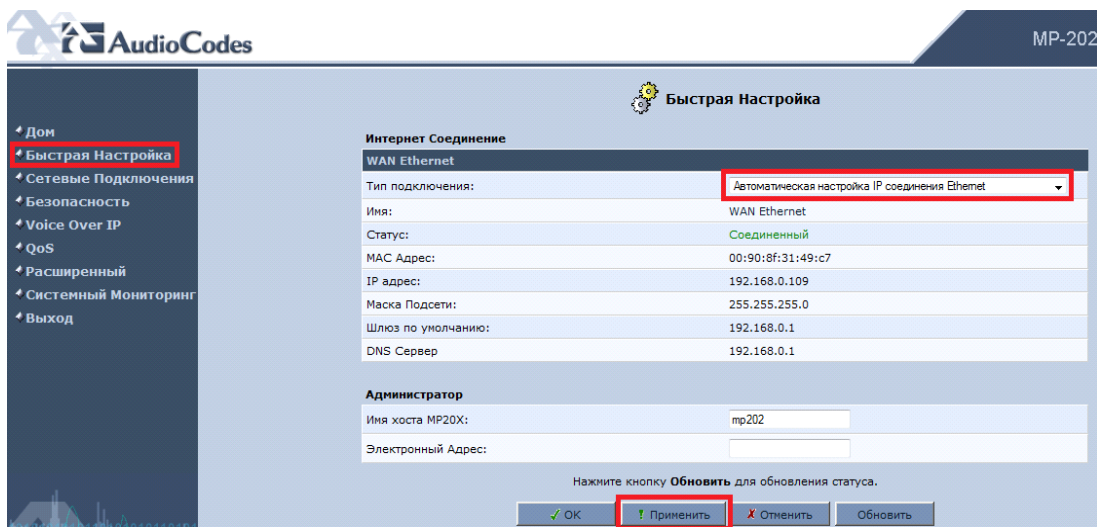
AudioCodes

MP-202

Дом
Быстрая Настройка
Сетевые Подключения
Безопасность
Voice Over IP
QoS
Расширенный
Системный Мониторинг
Выход

Быстрая Настройка

Интернет Соединение

| WAN Ethernet | |
|---|---|
| Тип подключения: | Автоматическая настройка IP соединения Ethernet |
| Имя: | WAN Ethernet |
| Статус: | Соединенный |
| MAC Адрес: | 00:90:8f:31:49:c7 |
| IP адрес: | 192.168.0.109 |
| Маска Подсети: | 255.255.255.0 |
| Шлюз по умолчанию: | 192.168.0.1 |
| DNS Сервер | 192.168.0.1 |

Администратор

| | |
|---|---|
| Имя хоста MP20X: | mp202 |
| Электронный Адрес: | |

Нажмите кнопку Обновить для обновления статуса.

OK | Применить | Отменить | Обновить